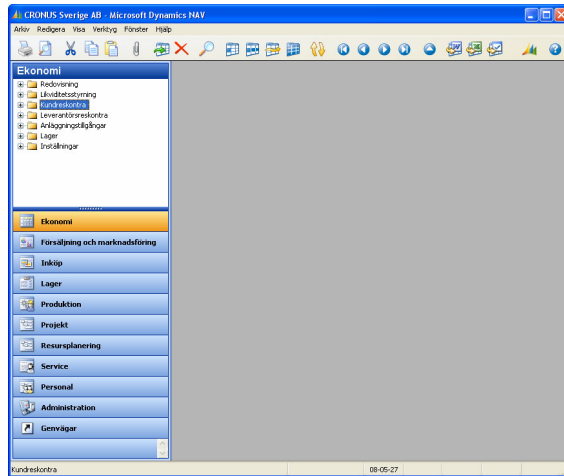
CRONUS Sverige AB - Microsoft Dynamics NAV

Arkiv Redigera Visa Verktyg Fönster Hjälp

Ekonomi

Redovisning
Likviditetsstyrning
Kundreskontra
Leverantörsreskontra
Anläggningstillgångar
Lager
Inställningar

Ekonomi
Försäljning och marknadsföring
Inköp
Lager
Produktion
Projekt
Resursplanering
Service
Personal
Administration
Genvägar

Kundreskontra 08-05-27